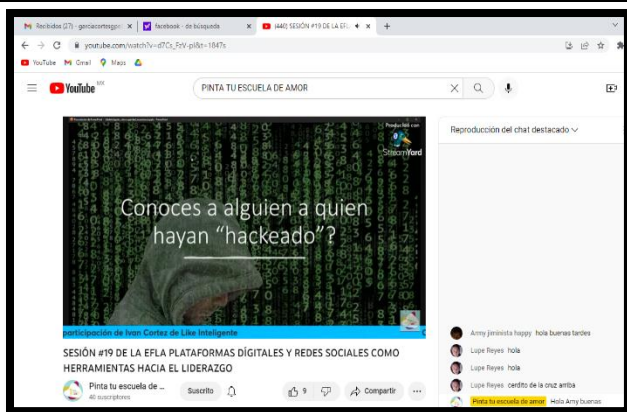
M Recibidos (27) - garciacortezgor ×
facebook - de búsqueda ×
(440) SESIÓN #19 DE LA EFL ×
+

youtube.com/watch?v=d7Cs_FzV-pI&t=1847s

YouTube M Gmail Maps

YouTube MX

PINTA TU ESCUELA DE AMOR

Producido con StreamYard

Conoces a alguien a quien hayan "hackeado"?

participación de Ivan Cortez de Like Inteligente

SESIÓN #19 DE LA EFLA PLATAFORMAS DIGITALES Y REDES SOCIALES COMO HERRAMIENTAS HACIA EL LIDERAZGO

Pinta tu escuela de ...
40 suscriptores

Suscrito

9

Compartir

...

Reproducción del chat destacado

Army jiminista happy hola buenas tardes

Lupe Reyes hola

Lupe Reyes hola

Lupe Reyes cerdito de la cruz arriba

Pinta tu escuela de amor Hola Army buenas